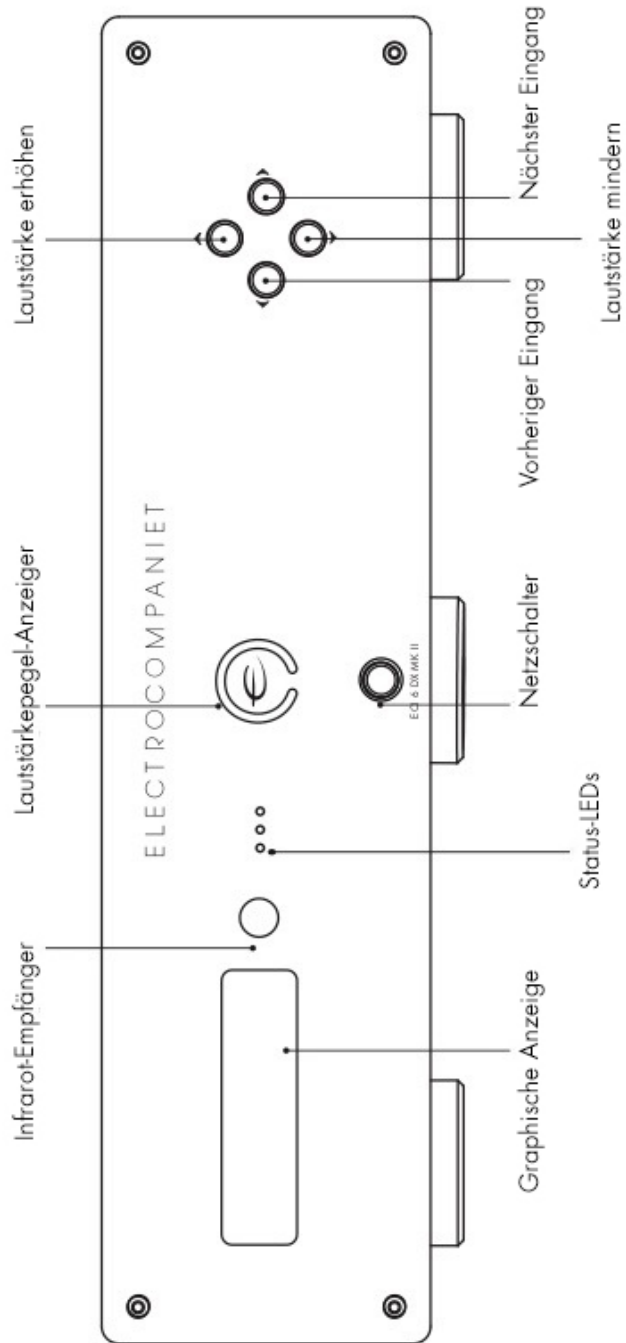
Lautstärke erhöhen

Lautstärkepegel-Anzeiger

Infrarot-Empfänger

ELECTROCOMPANIET

EC 6 DX MK II

Nächster Eingang

Lautstärke mindern

Vorheriger Eingang

Netzschalter

Status-LEDs

Graphische Anzeige